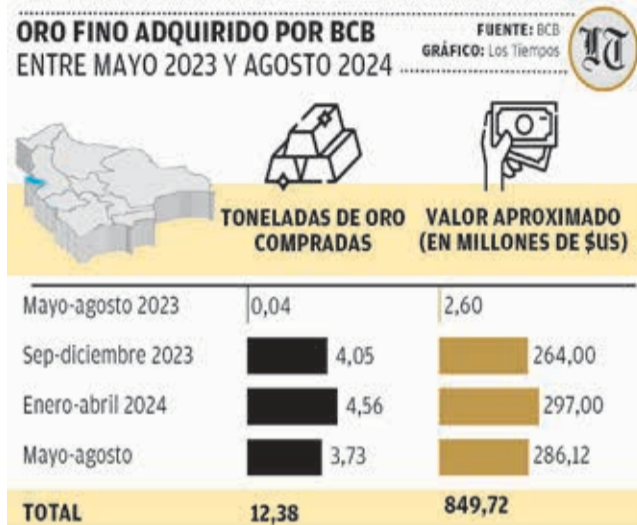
ORO FINO ADQUIRIDO POR BCB
ENTRE MAYO 2023 Y AGOSTO 2024

FUENTE: BCB
GRÁFICO: Los Tiempos

LT

| | TONELADAS DE ORO COMPRADAS | VALOR APROXIMADO (EN MILLONES DE $US) |
|---|---|---|
| Mayo-agosto 2023 | 0,04 | 2,60 |
| Sep-diciembre 2023 | 4,05 | 264,00 |
| Enero-abril 2024 | 4,56 | 297,00 |
| Mayo-agosto | 3,73 | 286,12 |
| TOTAL | 12,38 | 849,72 |